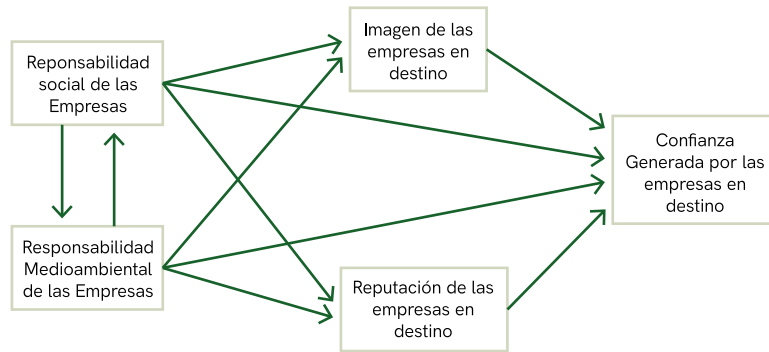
Reponsabilidad social de las Empresas

Responsabilidad Medioambiental de las Empresas

Imagen de las empresas en destino

Reputación de las empresas en destino

Confianza Generada por las empresas en destino